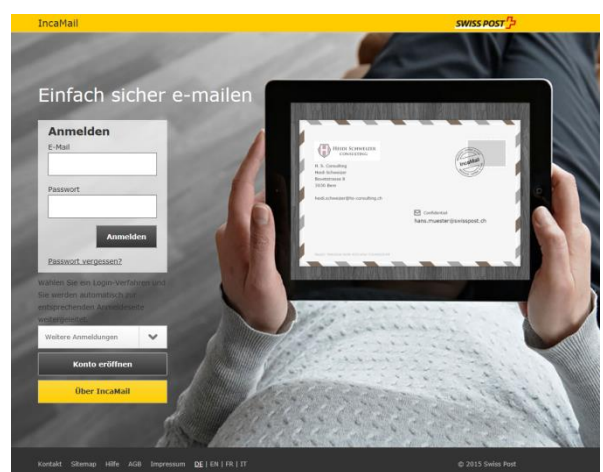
IncaMail

SWISS POST

Einfach sicher e-mailen

Anmelden

E-Mail

Passwort

Anmelden

Passwort vergessen?

Wählen Sie ein Login-Verfahren und Sie werden automatisch zur entsprechenden Anmeldeseite weitergeleitet.

Weitere Anmeldungen

Konto eröffnen

Über IncaMail

HEIDI SCHWEIZER CONSULTING

H. S. Consulting
Heidi Schweizer
Bundesstrasse 8
3030 Bern

heidi.schweizer@hs-consulting.ch

Confidential
hans.muster@swisspost.ch

IncaMail

Kontakt Sitemap Hilfe AGB Impressum DE | EN | FR | IT

© 2015 Swiss Post